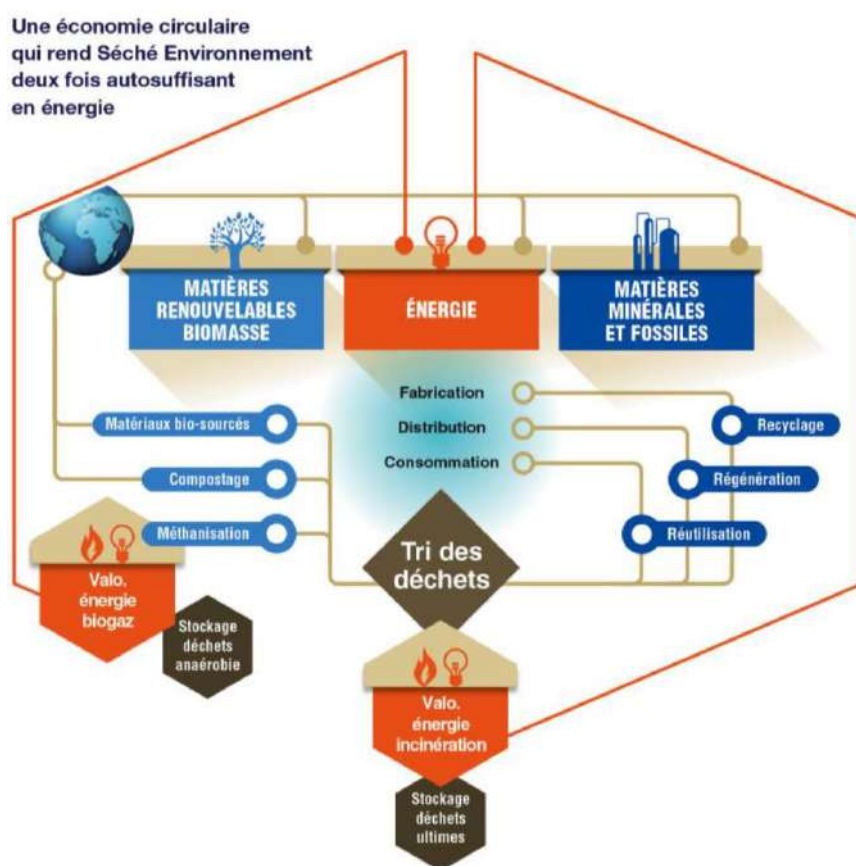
Une économie circulaire qui rend Séché Environnement deux fois autosuffisant en énergie

MATIÈRES RENOUVELABLES BIOMASSE

ÉNERGIE

MATIÈRES MINÉRALES ET FOSSILES

Fabrication

Distribution

Consommation

Matériaux bio-sourcés

Compostage

Méthanisation

Recyclage

Régénération

Réutilisation

Tri des déchets

Valo. énergie biogaz

Stockage déchets anaérobie

Valo. énergie incinération

Stockage déchets ultimes